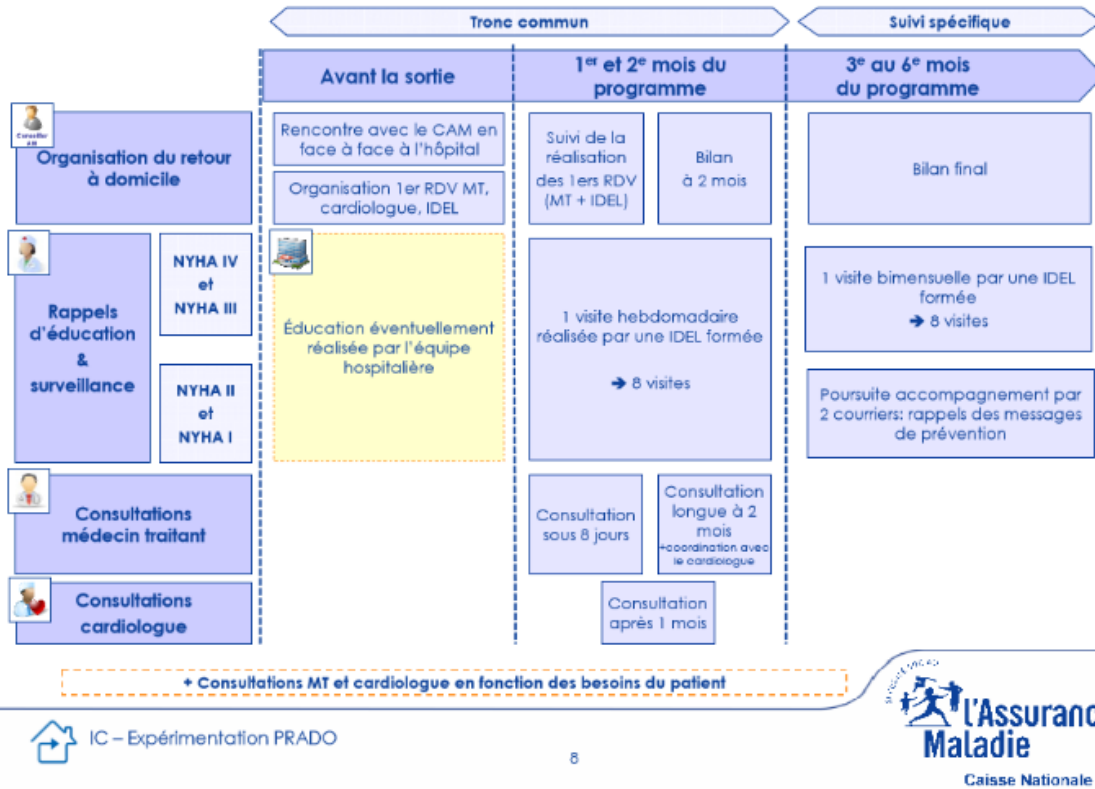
Tronc commun

Suivi spécifique

Avant la sortie

1$^{er}$ et 2$^{e}$ mois du programme

3$^{e}$ au 6$^{e}$ mois du programme

Conseiller AM

Organisation du retour à domicile

Rencontre avec le CAM en face à face à l'hôpital

Organisation 1er RDV MT, cardiologue, IDEL

Suivi de la réalisation des 1ers RDV (MT + IDEL)

Bilan à 2 mois

Bilan final

Rappels d'éducation & surveillance

NYHA IV et NYHA III

NYHA II et NYHA I

Éducation éventuellement réalisée par l'équipe hospitalière

1 visite hebdomadaire réalisée par une IDEL formée

➔ 8 visites

1 visite bimensuelle par une IDEL formée

➔ 8 visites

Poursuite accompagnement par 2 courriers: rappels des messages de prévention

Consultations médecin traitant

Consultation sous 8 jours

Consultation longue à 2 mois +coordination avec le cardiologue

Consultations cardiologue

Consultation après 1 mois

+ Consultations MT et cardiologue en fonction des besoins du patient

IC – Expérimentation PRADO

8

L'Assuranc Maladie

Caisse Nationale